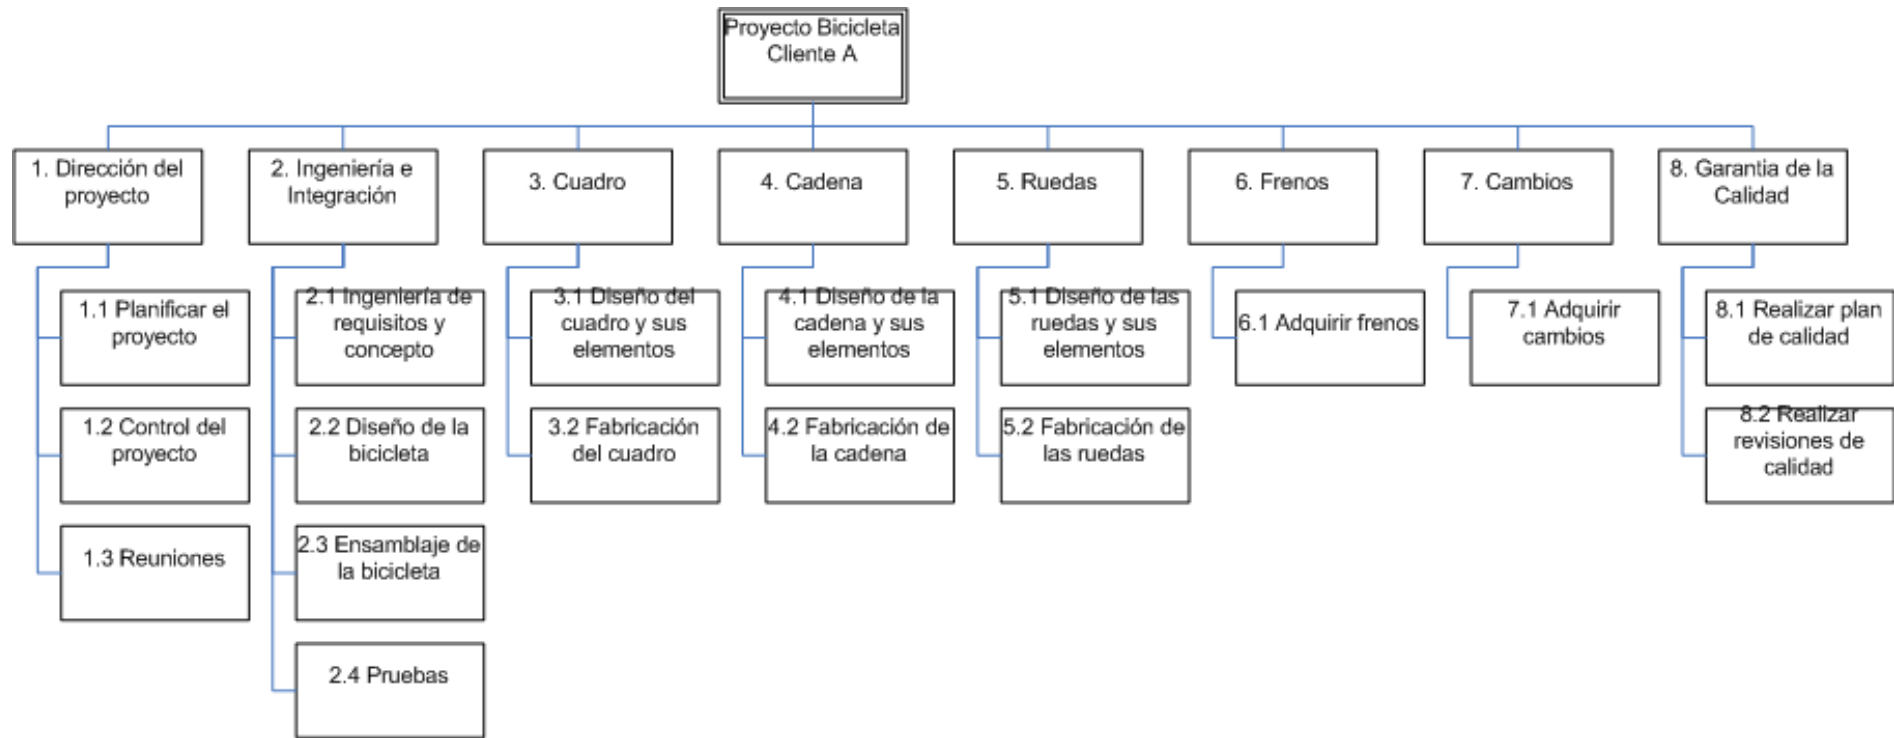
Proyecto Bicicleta Cliente A

1. Dirección del proyecto

1.1 Planificar el proyecto

1.2 Control del proyecto

1.3 Reuniones

2. Ingeniería e Integración

2.1 Ingeniería de requisitos y concepto

2.2 Diseño de la bicicleta

2.3 Ensamblaje de la bicicleta

2.4 Pruebas

3. Cuadro

3.1 Diseño del cuadro y sus elementos

3.2 Fabricación del cuadro

4. Cadena

4.1 Diseño de la cadena y sus elementos

4.2 Fabricación de la cadena

5. Ruedas

5.1 Diseño de las ruedas y sus elementos

5.2 Fabricación de las ruedas

6. Frenos

6.1 Adquirir frenos

7. Cambios

7.1 Adquirir cambios

8. Garantia de la Calidad

8.1 Realizar plan de calidad

8.2 Realizar revisiones de calidad